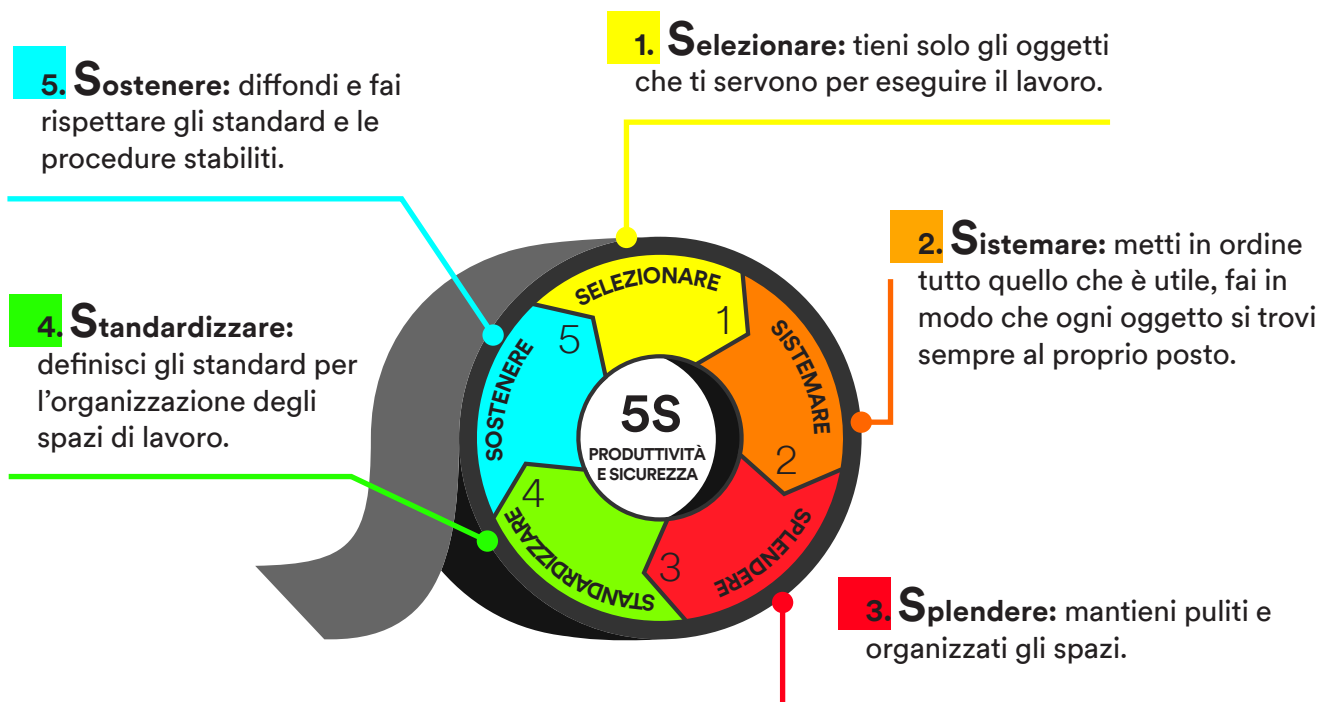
5. Sostenere: diffondi e fai rispettare gli standard e le procedure stabiliti.

1. Selezionare: tieni solo gli oggetti che ti servono per eseguire il lavoro.

2. Sistemare: metti in ordine tutto quello che è utile, fai in modo che ogni oggetto si trovi sempre al proprio posto.

4. Standardizzare: definisci gli standard per l'organizzazione degli spazi di lavoro.

SELEZIONARE
1
SISTEMARE
2
SPLENDERE
3
STANDARDIZZARE
4
SOSTENERE
5

5S
PRODUTTIVITÀ E SICUREZZA

3. Splendere: mantieni puliti e organizzati gli spazi.